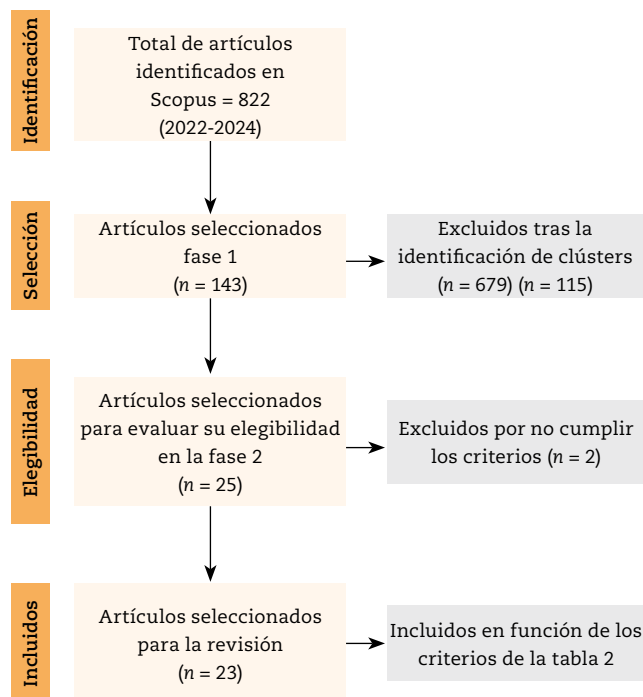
Identificación

Total de artículos identificados en Scopus = 822 (2022-2024)

Selección

Artículos seleccionados fase 1 ($n$ = 143)

Excluidos tras la identificación de clústers ($n$ = 679) ($n$ = 115)

Elegibilidad

Artículos seleccionados para evaluar su elegibilidad en la fase 2 ($n$ = 25)

Excluidos por no cumplir los criterios ($n$ = 2)

Incluidos

Artículos seleccionados para la revisión ($n$ = 23)

Incluidos en función de los criterios de la tabla 2